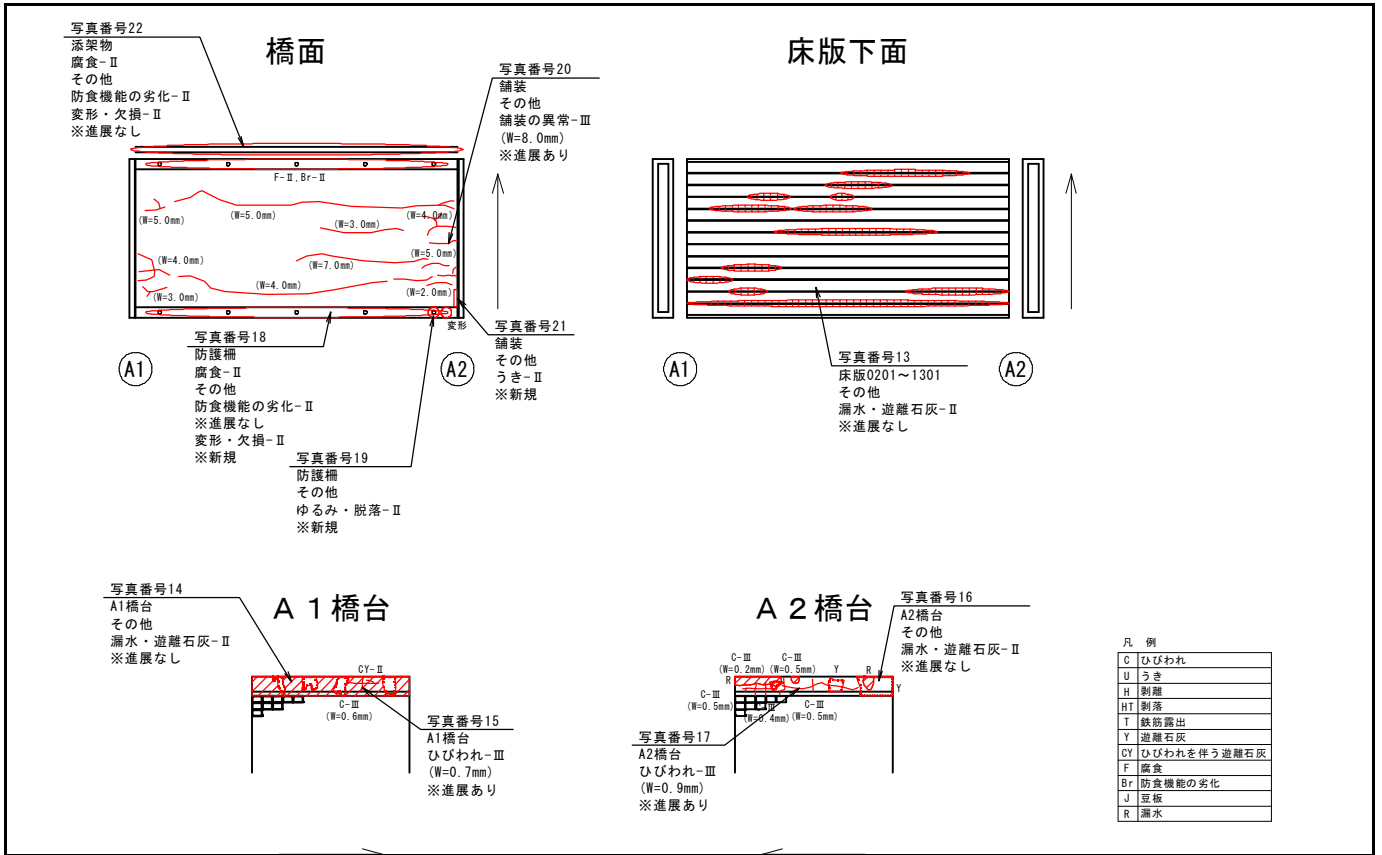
写真番号22
添架物
腐食-Ⅱ
その他
防食機能の劣化-Ⅱ
変形・欠損-Ⅱ
※進展なし

橋面

写真番号20
舗装
その他
舗装の異常-Ⅲ
(W=8.0mm)
※進展あり

F-Ⅱ.Br-Ⅱ

(W=5.0mm)
(W=5.0mm)
(W=3.0mm)
(W=4.0mm)
(W=5.0mm)
(W=4.0mm)
(W=7.0mm)
(W=4.0mm)
(W=2.0mm)
(W=3.0mm)

変形

写真番号21
舗装
その他
うき-Ⅱ
※新規

写真番号18
防護柵
腐食-Ⅱ
その他
防食機能の劣化-Ⅱ
※進展なし
変形・欠損-Ⅱ
※新規

A1
A2

写真番号19
防護柵
その他
ゆるみ・脱落-Ⅱ
※新規

床版下面

A1
A2

写真番号13
床版0201～1301
その他
漏水・遊離石灰-Ⅱ
※進展なし

写真番号14
A1橋台
その他
漏水・遊離石灰-Ⅱ
※進展なし

A1橋台

CY-Ⅱ
C-Ⅲ
(W=0.6mm)

写真番号15
A1橋台
ひびわれ-Ⅲ
(W=0.7mm)
※進展あり

A2橋台

写真番号16
A2橋台
その他
漏水・遊離石灰-Ⅱ
※進展なし

C-Ⅲ
(W=0.2mm)
C-Ⅲ
(W=0.5mm)
Y
R
R
Y
C-Ⅲ
(W=0.5mm)
Ⅲ
(W=0.4mm)
C-Ⅲ
(W=0.5mm)

写真番号17
A2橋台
ひびわれ-Ⅲ
(W=0.9mm)
※進展あり

凡 例
| | |
|---|---|
| C | ひびわれ |
| U | うき |
| H | 剥離 |
| HT | 剥落 |
| T | 鉄筋露出 |
| Y | 遊離石灰 |
| CY | ひびわれを伴う遊離石灰 |
| F | 腐食 |
| Br | 防食機能の劣化 |
| J | 豆板 |
| R | 漏水 |